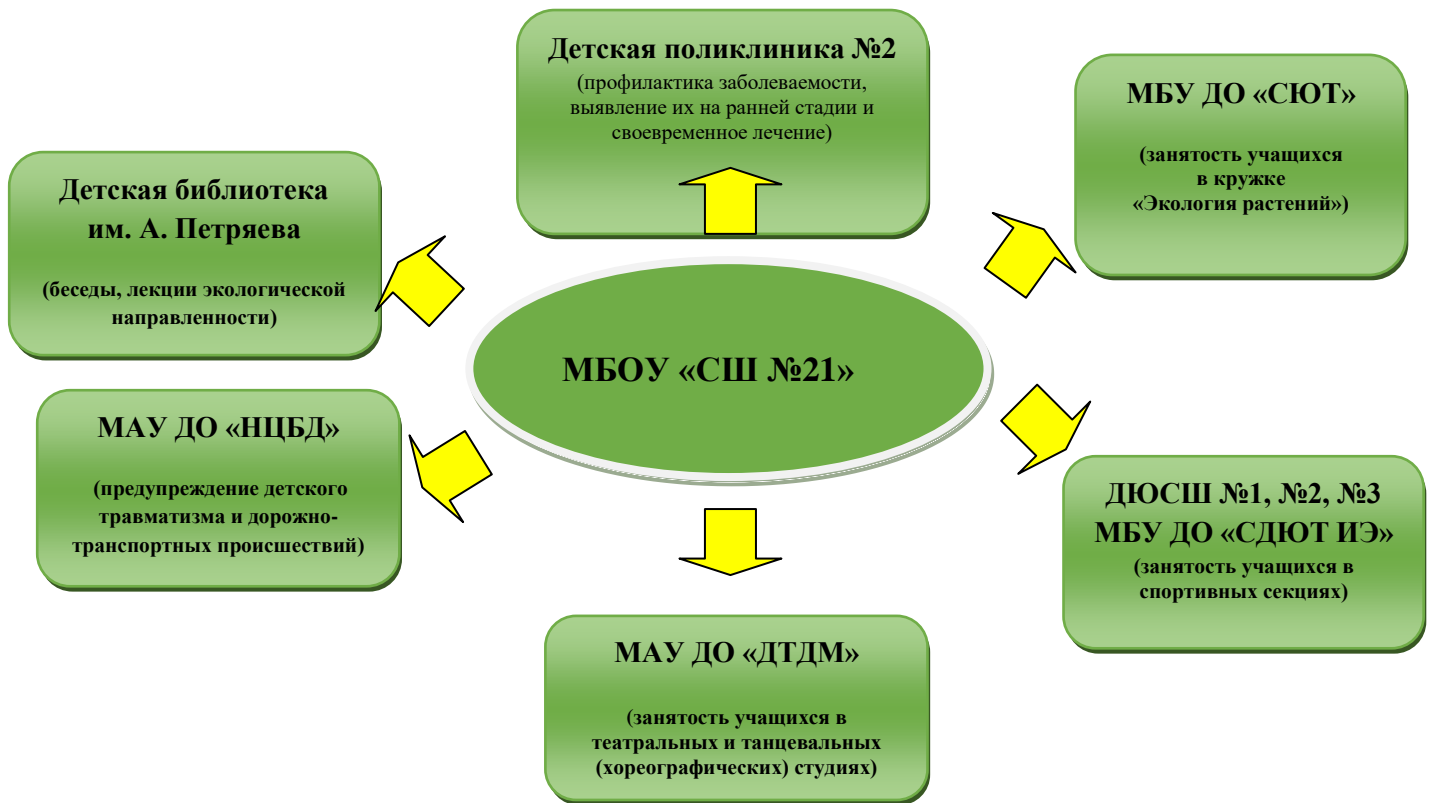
Детская поликлиника №2

(профилактика заболеваемости, выявление их на ранней стадии и своевременное лечение)

МБУ ДО «СЮТ»

(занятость учащихся в кружке «Экология растений»)

Детская библиотека им. А. Петряева

(беседы, лекции экологической направленности)

МБОУ «СШ №21»

МАУ ДО «НЦБД»

(предупреждение детского травматизма и дорожно-транспортных происшествий)

ДЮСШ №1, №2, №3 МБУ ДО «СДЮТ ИЭ»

(занятость учащихся в спортивных секциях)

МАУ ДО «ДТДМ»

(занятость учащихся в театральных и танцевальных (хореографических) студиях)